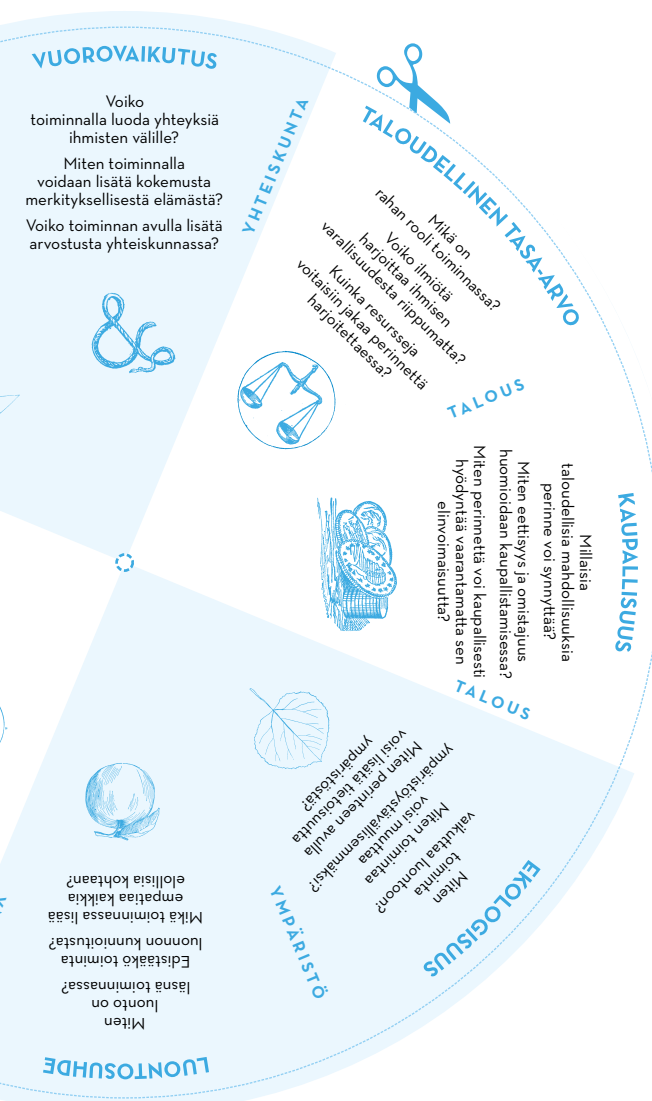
VUOROVAIKUTUS

Voiko toiminnalla luoda yhteyksiä ihmisten välille?

Miten toiminnalla voidaan lisätä kokemusta merkityksellisestä elämästä?

Voiko toiminnan avulla lisätä arvostusta yhteiskunnassa?

YHTEISKUNTA

TALOUDELLINEN TASA-ARVO

Mikä on rahan rooli toiminnassa?

Voiko ilmiötä harjoittaa ihmisen varallisuudesta riippumatta?

Kuinka resursseja voitaisiin jakaa perinnettä harjoitettaessa?

TALOUS

KAUPALLISUUS

Millaisia taloudellisia mahdollisuuksia perinne voi synnyttää?

Miten eettisyys ja omistajuus huomioidaan kaupallistamisessa?

Miten perinnettä voi kaupallisesti hyödyntää vaarantamatta sen elinvoimaisuutta?

TALOUS

EKOLOGISUUS

Miten toiminta vaikuttaa luontoon?

Miten toimintaa voisi muuttaa ympäristöystävällisemmäksi?

Miten perinteen avulla voisi lisätä tietoisuutta ympäristöstä?

YMPÄRISTÖ

LUONTOSUHDE

Miten luonto on läsnä toiminnassa?

Edistääkö toiminta luonnon kunnioitusta?

Mikä toiminnassa lisää empatiaa kaikkia elollisia kohtaan?